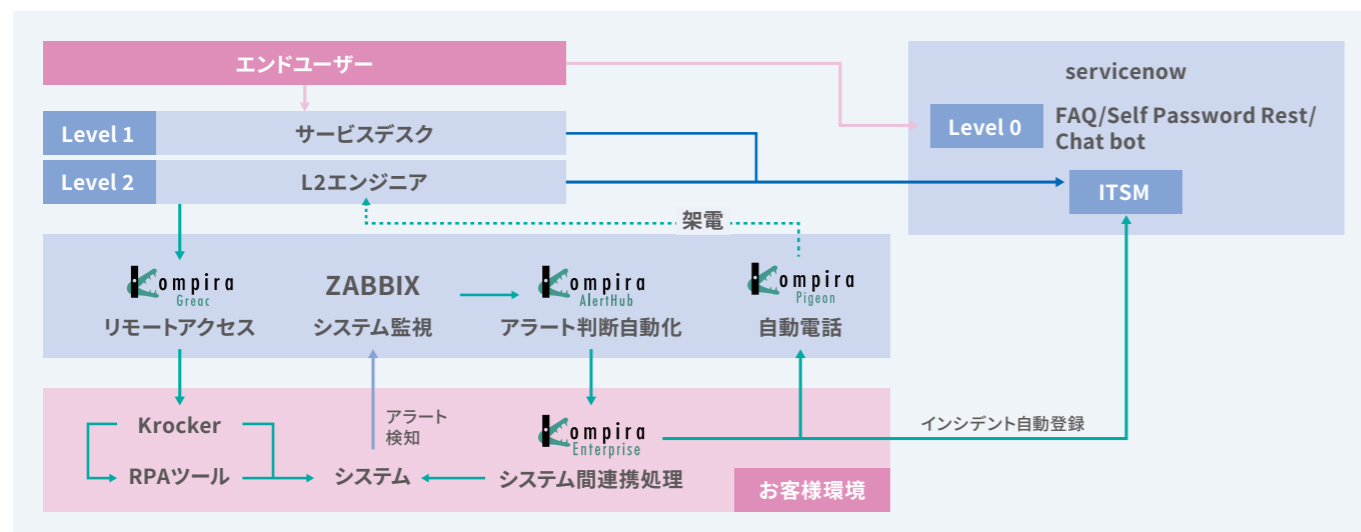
エンドユーザー

Level 1 サービスデスク

Level 2 L2エンジニア

servicenow

Level 0 FAQ/Self Password Rest/ Chat bot

ITSM

架電

Kompira Greac
リモートアクセス

ZABBIX
システム監視

Kompira AlertHub
アラート判断自動化

Kompira Pigeon
自動電話

Krocker

RPAツール

アラート
検知

システム

Kompira Enterprise
システム間連携処理

インシデント自動登録

お客様環境